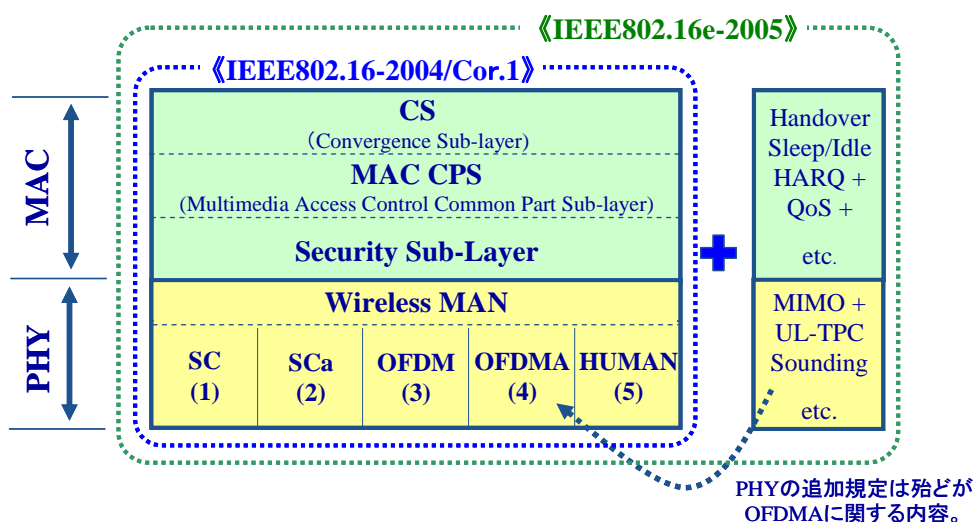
《IEEE802.16e-2005》

《IEEE802.16-2004/Cor.1》

MAC

PHY

CS
(Convergence Sub-layer)

MAC CPS
(Multimedia Access Control Common Part Sub-layer)

Security Sub-Layer

Wireless MAN

SC
(1)

SCa
(2)

OFDM
(3)

OFDMA
(4)

HUMAN
(5)

Handover
Sleep/Idle
HARQ +
QoS +

etc.

MIMO +
UL-TPC
Sounding

etc.

PHYの追加規定は殆どが
OFDMAに関する内容。